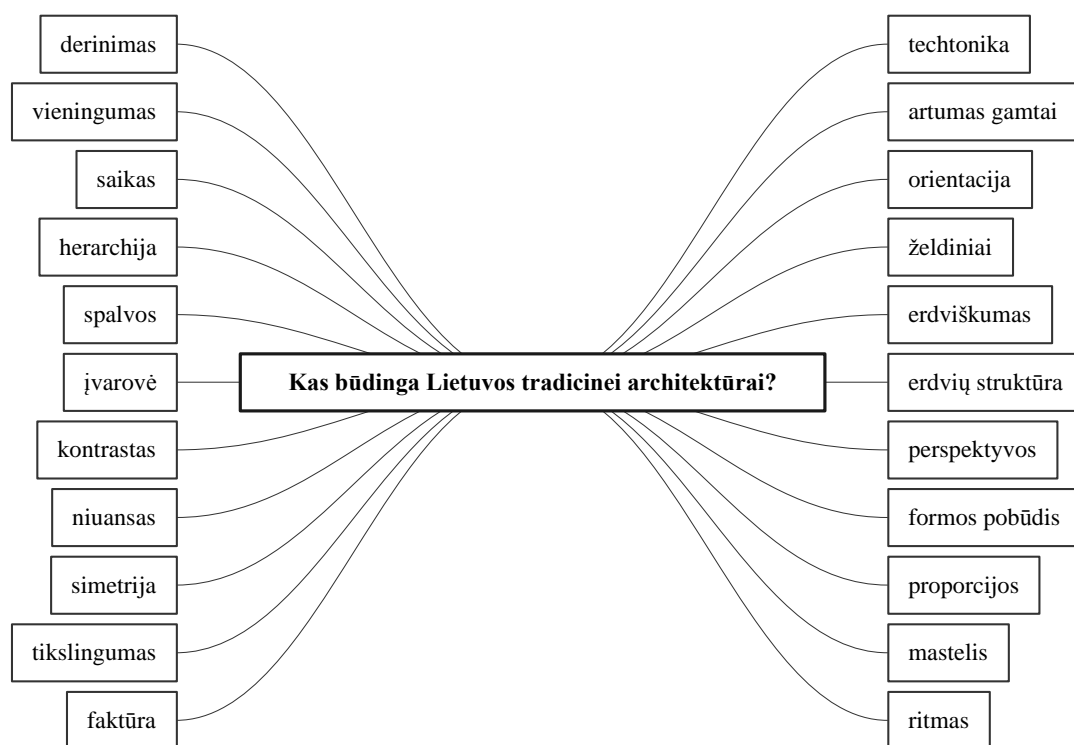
derinimas

vieningumas

saikas

herarchija

spalvos

įvarovė

kontrastas

niuansas

simetrija

tikslingumas

faktūra

Kas būdinga Lietuvos tradicinei architektūrai?

techtonika

artumas gamtai

orientacija

želdiniai

erdviškumas

erdvių struktūra

perspektyvos

formos pobūdis

proporcijos

mastelis

ritmas